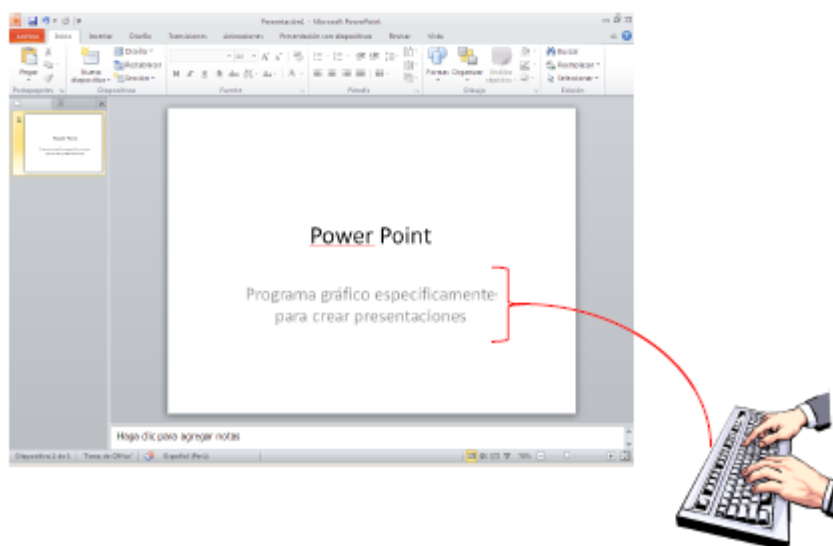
Presentación1 - Microsoft PowerPoint

Archivo Inicio Insertar Diseño Transiciones Animaciones Presentación con diapositivas Revisar Vista

Pegar Nueva diapositiva Diseño Restablecer Sección

Formas Organizar Estilos rápidos

Buscar Reemplazar Seleccionar

Portapapeles Diapositivas Fuente Párrafo Dibujo Edición

Power Point

Programa gráfico específicamente para crear presentaciones

Haga clic para agregar notas

Diapositiva 1 de 1 "Tema de Office" Español (Perú) 76%